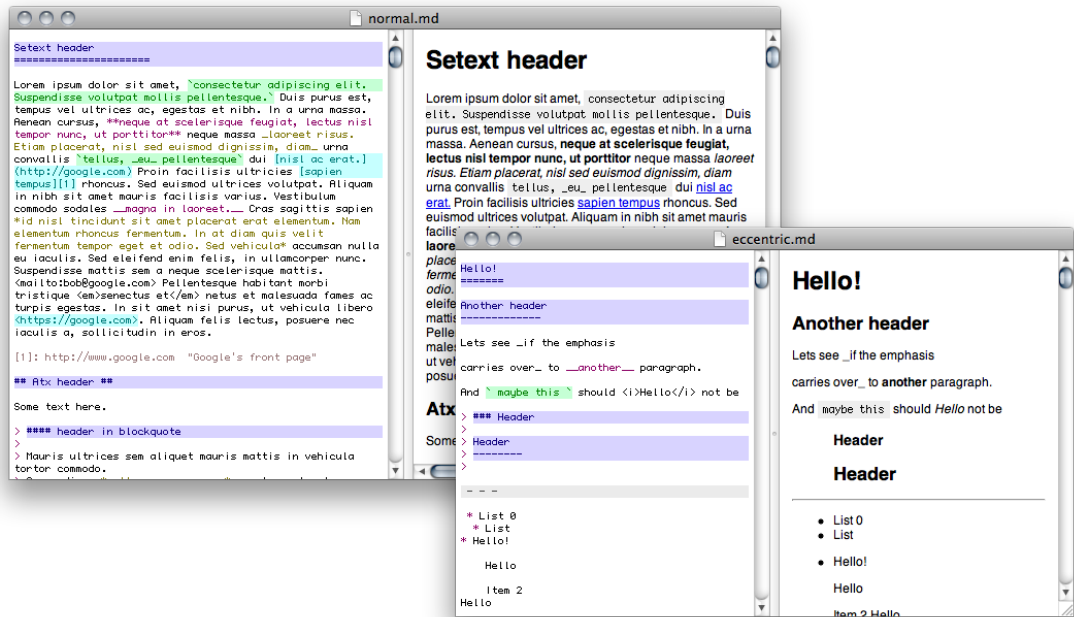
normal.md

Setext header
====================

Lorem ipsum dolor sit amet, `consectetur adipiscing elit. Suspendisse volutpat mollis pellentesque.` Duis purus est, tempus vel ultrices ac, egestas et nibh. In a urna massa. Aenean cursus, **neque at scelerisque feugiat, lectus nisl tempor nunc, ut porttitor** neque massa _laoreet risus. Etiam placerat, nisl sed euismod dignissim, diam_ urna convallis `tellus, _eu_ pellentesque` dui [nisl ac erat.](http://google.com) Proin facilisis ultricies [sapien tempus][1] rhoncus. Sed euismod ultrices volutpat. Aliquam in nibh sit amet mauris facilisis varius. Vestibulum commodo sodales __magna in laoreet.__ Cras sagittis sapien *id nisl tincidunt sit amet placerat erat elementum. Nam elementum rhoncus fermentum. In at diam quis velit fermentum tempor eget et odio. Sed vehicula* accumsan nulla eu iaculis. Sed eleifend enim felis, in ullamcorper nunc. Suspendisse mattis sem a neque scelerisque mattis. <mailto:bob@google.com> Pellentesque habitant morbi tristique <em>senectus et</em> netus et malesuada fames ac turpis egestas. In sit amet nisi purus, ut vehicula libero <https://google.com>. Aliquam felis lectus, posuere nec iaculis a, sollicitudin in eros.

[1]: http://www.google.com "Google's front page"

## Atx header ##

Some text here.

> #### header in blockquote
>
> Mauris ultrices sem aliquet mauris mattis in vehicula tortor commodo.

Setext header

Lorem ipsum dolor sit amet, consectetur adipiscing elit. Suspendisse volutpat mollis pellentesque. Duis purus est, tempus vel ultrices ac, egestas et nibh. In a urna massa. Aenean cursus, neque at scelerisque feugiat, lectus nisl tempor nunc, ut porttitor neque massa laoreet risus. Etiam placerat, nisl sed euismod dignissim, diam urna convallis tellus, _eu_ pellentesque dui nisl ac erat. Proin facilisis ultricies sapien tempus rhoncus. Sed euismod ultrices volutpat. Aliquam in nibh sit amet mauris facilis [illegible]
laore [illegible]
place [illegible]
ferme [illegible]
odio. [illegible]
eleife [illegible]
mattis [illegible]
Pelle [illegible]
males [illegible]
ut veh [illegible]
posu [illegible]

Atx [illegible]

Some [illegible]

eccentric.md

Hello!
=======

Another header
-------------

Lets see _if the emphasis

carries over_ to __another__ paragraph.

And ` maybe this ` should <i>Hello</i> not be

> ### Header
>
> Header
> --------
>

- - -

* List 0
 * List
* Hello!

    Hello

    Item 2
Hello

Hello!

Another header

Lets see _if the emphasis

carries over_ to another paragraph.

And maybe this should Hello not be

Header

Header

List 0
List

Hello!

Hello

Item 2 Hello